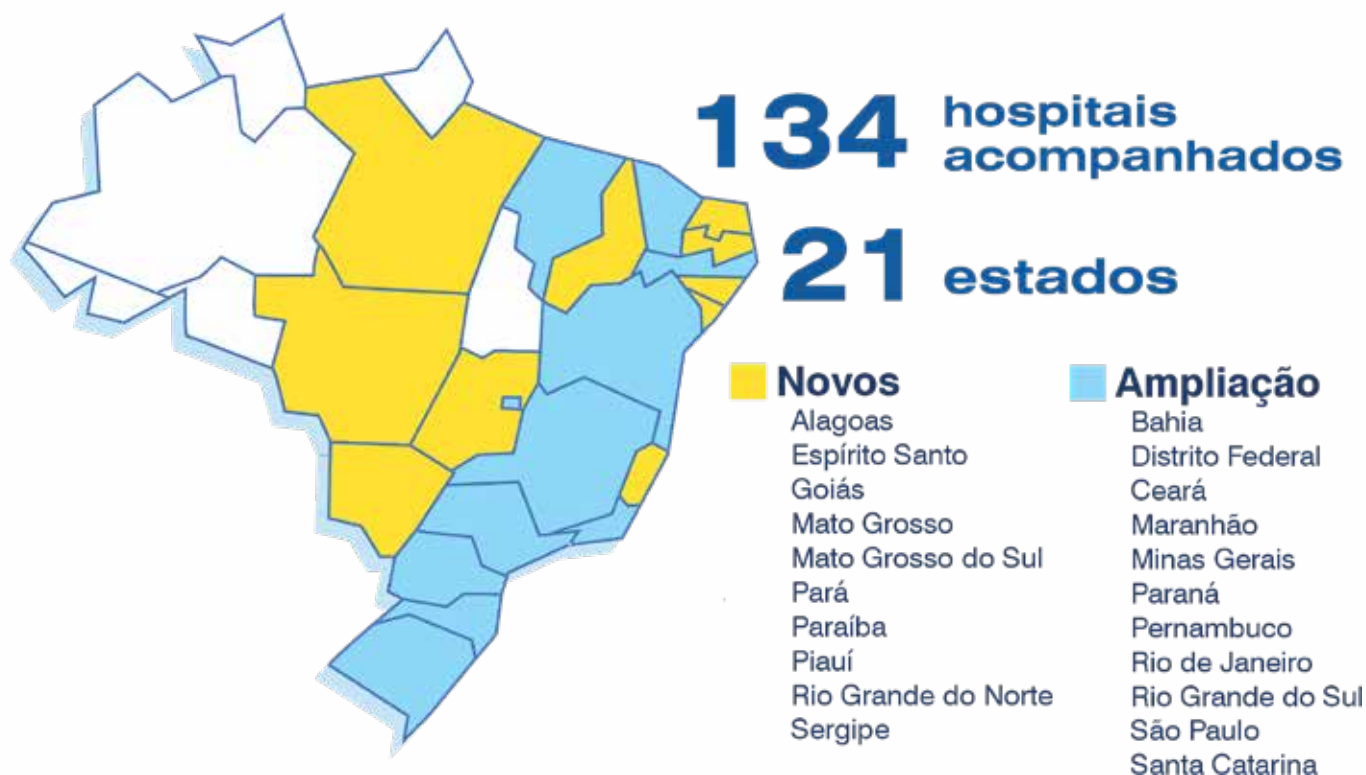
134 hospitais acompanhados

21 estados

Novos
Alagoas
Espírito Santo
Goiás
Mato Grosso
Mato Grosso do Sul
Pará
Paraíba
Piauí
Rio Grande do Norte
Sergipe

Ampliação
Bahia
Distrito Federal
Ceará
Maranhão
Minas Gerais
Paraná
Pernambuco
Rio de Janeiro
Rio Grande do Sul
São Paulo
Santa Catarina